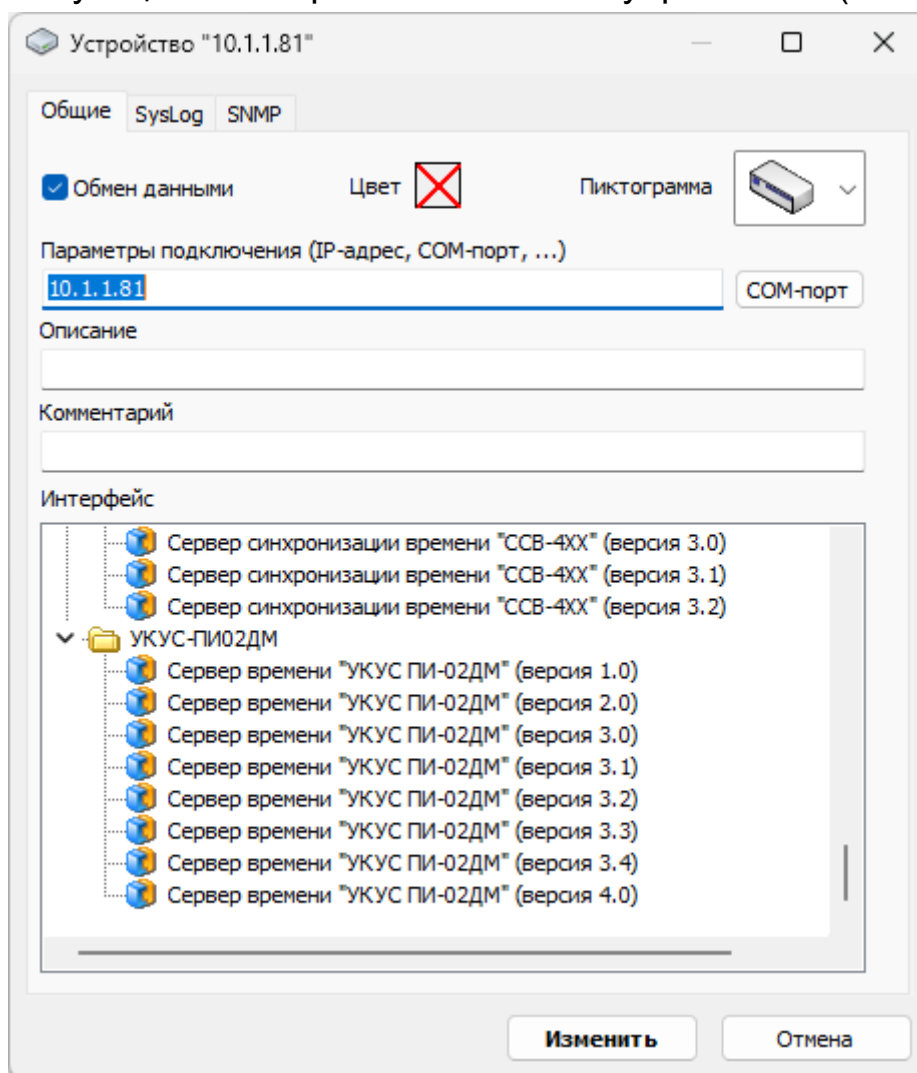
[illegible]

Устройство "10.1.1.81"

Общие SysLog SNMP

Обмен данными

Цвет

Пиктограмма

Параметры подключения (IP-адрес, COM-порт, ...)

10.1.1.81

COM-порт

Описание

Комментарий

Интерфейс

Сервер синхронизации времени "ССВ-4ХХ" (версия 3.0)
Сервер синхронизации времени "ССВ-4ХХ" (версия 3.1)
Сервер синхронизации времени "ССВ-4ХХ" (версия 3.2)
УКУС-ПИ02ДМ
Сервер времени "УКУС ПИ-02ДМ" (версия 1.0)
Сервер времени "УКУС ПИ-02ДМ" (версия 2.0)
Сервер времени "УКУС ПИ-02ДМ" (версия 3.0)
Сервер времени "УКУС ПИ-02ДМ" (версия 3.1)
Сервер времени "УКУС ПИ-02ДМ" (версия 3.2)
Сервер времени "УКУС ПИ-02ДМ" (версия 3.3)
Сервер времени "УКУС ПИ-02ДМ" (версия 3.4)
Сервер времени "УКУС ПИ-02ДМ" (версия 4.0)

Изменить

Отмена